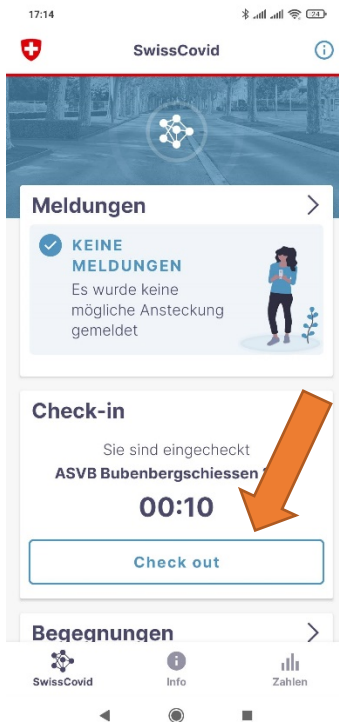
17:14

24

SwissCovid

Meldungen

KEINE MELDUNGEN

Es wurde keine mögliche Ansteckung gemeldet

Check-in

Sie sind eingecheckt

ASVB Bubenbergschiessen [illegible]

00:10

Check out

Begegnungen

SwissCovid

Info

Zahlen